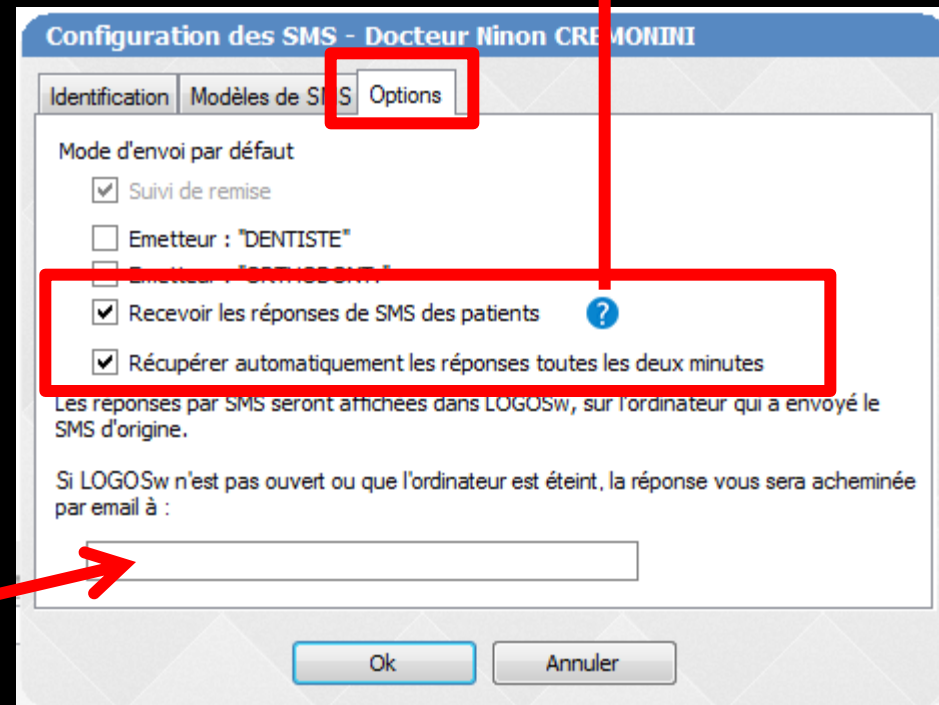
Configuration des SMS - Docteur Ninon CREMONINI

Identification | Modèles de SMS | Options

Mode d'envoi par défaut

Suivi de remise

Emetteur : "DENTISTE"

Emetteur : "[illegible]"

Recevoir les réponses de SMS des patients

Récupérer automatiquement les réponses toutes les deux minutes

Les réponses par SMS seront affichées dans LOGOSw, sur l'ordinateur qui a envoyé le SMS d'origine.

Si LOGOSw n'est pas ouvert ou que l'ordinateur est éteint, la réponse vous sera acheminée par email à :

Ok

Annuler